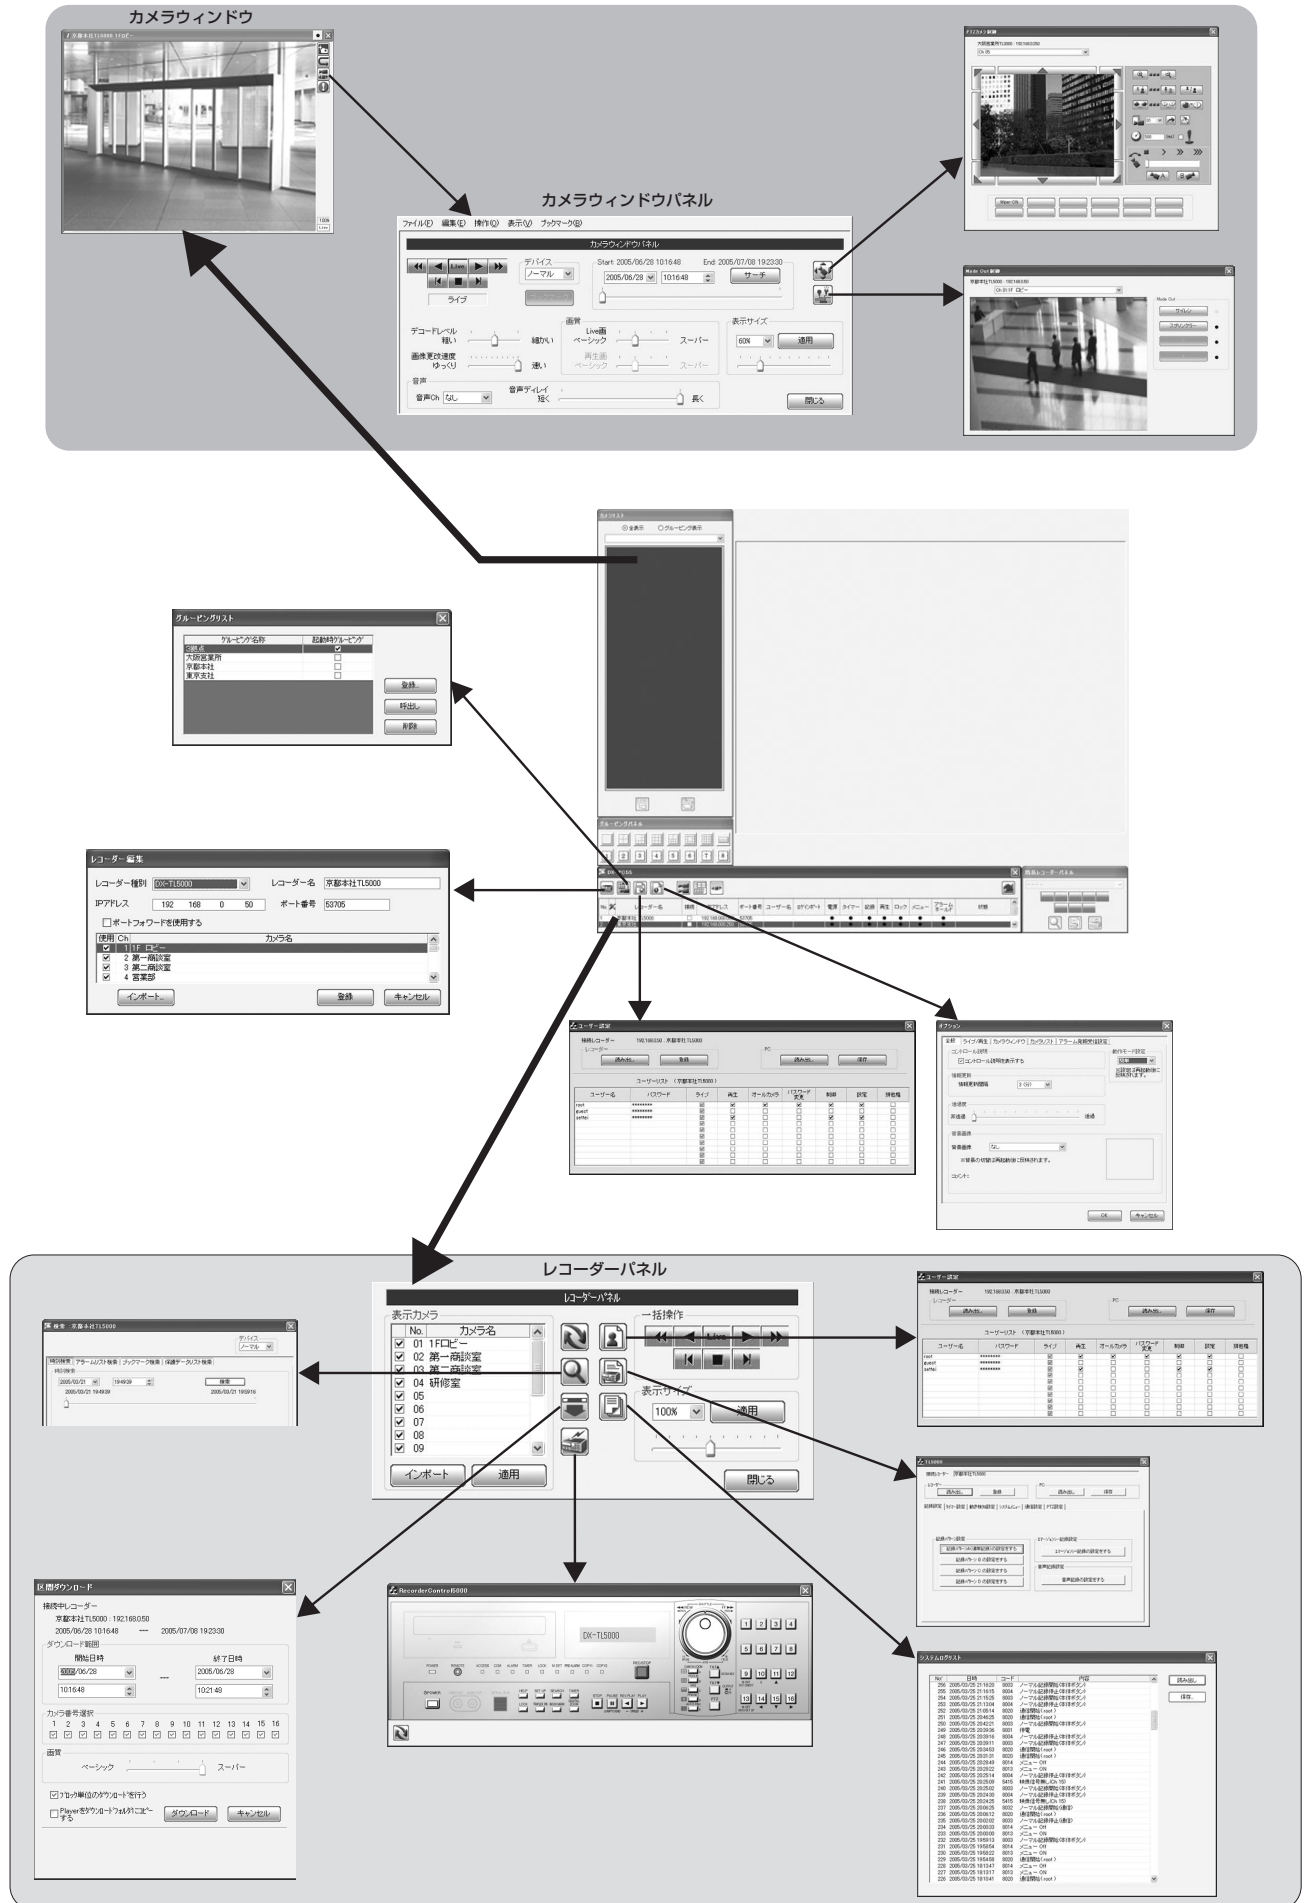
カメラウィンドウ

京都本社TL5000 1Fロビー

カメラウィンドウパネル

ファイル(F) 編集(E) 操作(O) 表示(V) ブックマーク(B)

カメラウィンドウパネル

Live

ライブ

デバイス
ノーマル

Start: 2005/06/28 10:16:48 End: 2005/07/08 19:23:30
2005/06/28 10:16:48
サーチ

デコードレベル 粗い 細かい
画像更改速度 ゆっくり 速い

画質
Live画 ベーシック スーパー
再生画 ベーシック スーパー

表示サイズ
60%
適用

音声
音声Ch なし
音声ディレイ 短く 長く

閉じる

PTZカメラ制御

Mode Out 制御

グルーピングリスト
グルーピング名称 | 起動時グルーピング
3拠点
大阪営業所
京都本社
東京支社
登録
呼出し
削除

レコーダー編集
レコーダー種別 DX-TL5000
レコーダー名 京都本社TL5000
IPアドレス 192 168 0 50
ポート番号 53705
□ポートフォワードを使用する

| 使用 | Ch | カメラ名 |
|---|---|---|
| ☑ | 1 | 1F ロビー |
| ☑ | 2 | 第一商談室 |
| ☑ | 3 | 第二商談室 |
| ☑ | 4 | 営業部 |

インポート... 登録 キャンセル

ユーザー設定
ユーザーリスト（京都本社TL5000）

オプション
OK キャンセル

レコーダーパネル

レコーダーパネル

表示カメラ

| No. | カメラ名 |
|---|---|
| ☑ 01 | 1Fロビー |
| ☑ 02 | 第一商談室 |
| ☑ 03 | 第二商談室 |
| ☑ 04 | 研修室 |
| ☑ 05 | |
| ☑ 06 | |
| ☑ 07 | |
| ☑ 08 | |
| ☑ 09 | |

インポート 適用

一括操作
Live

表示サイズ
100%
適用

閉じる

検索 京都本社TL5000

区間ダウンロード
接続中レコーダー
京都本社TL5000 : 192.168.0.50
2005/06/28 10:16:48 --- 2005/07/08 19:23:30
ダウンロード範囲
開始日時 終了日時
2005/06/28 2005/06/28
10:16:48 10:21:48
カメラ番号選択
1 2 3 4 5 6 7 8 9 10 11 12 13 14 15 16
画質
ベーシック スーパー
☑ブロック単位のダウンロードを行う
□Playerをダウンロードフォルダにコピーする
ダウンロード キャンセル

RecorderControl5000
DX-TL5000

システムログリスト
読み出し
保存